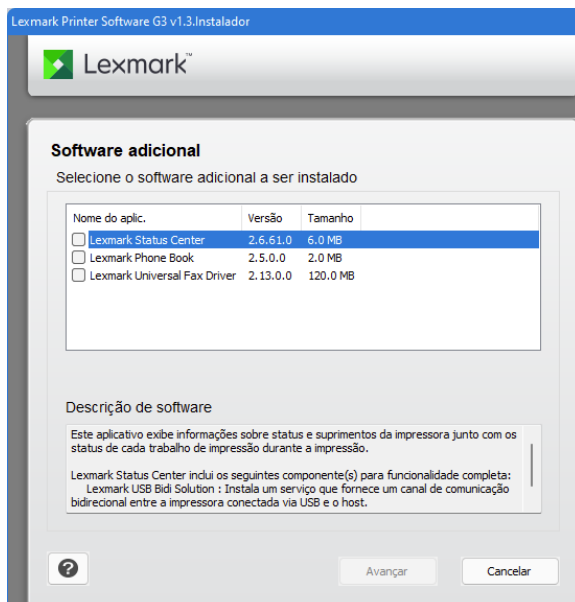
Lexmark Printer Software G3 v1.3.Instalador

Lexmark™

Software adicional

Selecione o software adicional a ser instalado

| Nome do aplic. | Versão | Tamanho |
|---|---|---|
| Lexmark Status Center | 2.6.61.0 | 6.0 MB |
| Lexmark Phone Book | 2.5.0.0 | 2.0 MB |
| Lexmark Universal Fax Driver | 2.13.0.0 | 120.0 MB |

Descrição de software

Este aplicativo exibe informações sobre status e suprimentos da impressora junto com os status de cada trabalho de impressão durante a impressão.

Lexmark Status Center inclui os seguintes componente(s) para funcionalidade completa:
Lexmark USB Bidi Solution : Instala um serviço que fornece um canal de comunicação bidirecional entre a impressora conectada via USB e o host.

?

Avançar

Cancelar